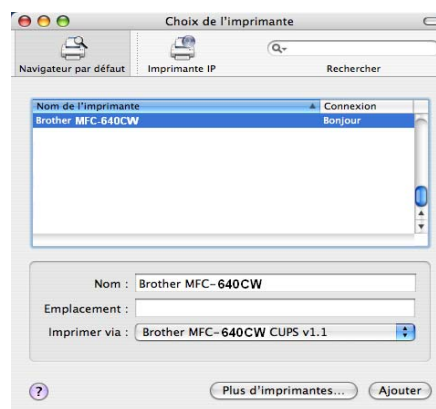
Choix de l'imprimante

Navigateur par défaut
Imprimante IP
Rechercher

| Nom de l'imprimante | Connexion |
|---|---|
| Brother MFC-640CW | Bonjour |

Nom : Brother MFC-640CW
Emplacement :
Imprimer via : Brother MFC-640CW CUPS v1.1

?
Plus d'imprimantes...
Ajouter